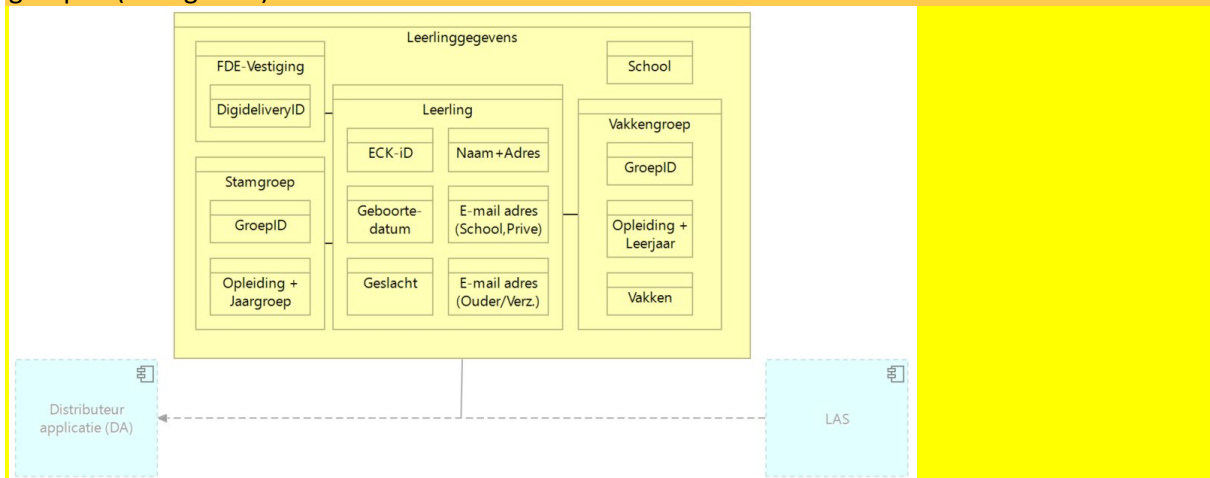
Leerlinggegevens

FDE-Vestiging

DigideliveryID

School

Leerling

ECK-iD

Naam+Adres

Geboortedatum

E-mail adres (School,Prive)

Geslacht

E-mail adres (Ouder/Verz.)

Stamgroep

GroepID

Opleiding + Jaargroep

Vakkengroep

GroepID

Opleiding + Leerjaar

Vakken

Distributeur applicatie (DA)

LAS